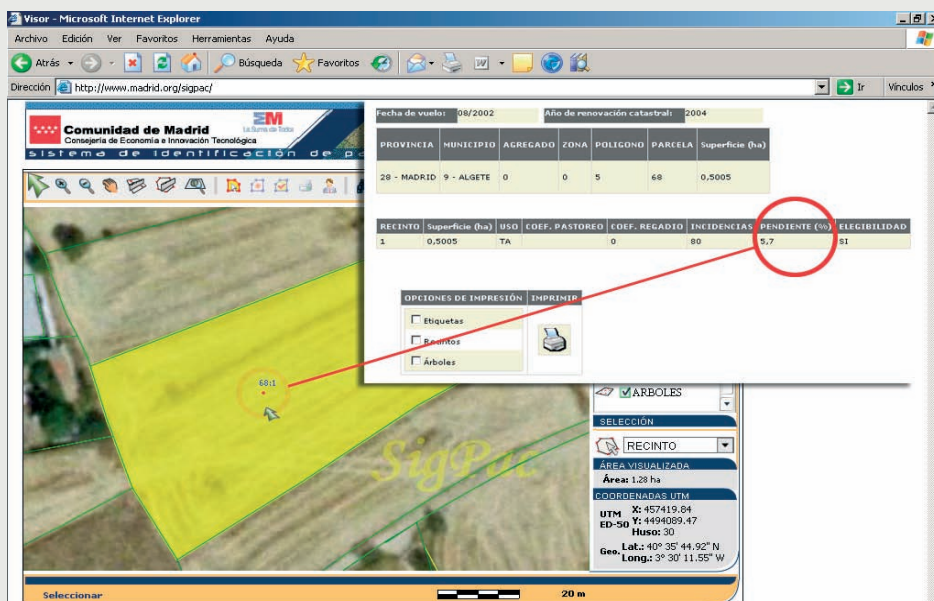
Visor - Microsoft Internet Explorer

Archivo Edición Ver Favoritos Herramientas Ayuda

Atrás Búsqueda Favoritos

Dirección http://www.madrid.org/sigpac/ Ir Vínculos

Comunidad de Madrid
Consejería de Economía e Innovación Tecnológica
La Suma de Todos
sistema de identificación de p

Fecha de vuelo: 08/2002
Año de renovación catastral: 2004

| PROVINCIA | MUNICIPIO | AGREGADO | ZONA | POLIGONO | PARCELA | Superficie (ha) |
|---|---|---|---|---|---|---|
| 28 - MADRID | 9 - ALGETE | 0 | 0 | 5 | 68 | 0,5005 |

| RECINTO | Superficie (ha) | USO | COEF. PASTOREO | COEF. REGADIO | INCIDENCIAS | PENDIENTE (%) | ELEGIBILIDAD |
|---|---|---|---|---|---|---|---|
| 1 | 0,5005 | TA | | 0 | 80 | 5,7 | SI |

OPCIONES DE IMPRESIÓN IMPRIMIR
Etiquetas
Recintos
Árboles

68:1

SigPac

ARBOLES
SELECCIÓN
RECINTO
ÁREA VISUALIZADA
Área: 1.28 ha
COORDENADAS UTM
UTM ED-50 X: 457419.84 Y: 4494089.47 Huso: 30
Geo. Lat.: 40° 35' 44.92" N Long.: 3° 30' 11.55" W

Seleccionar
20 m